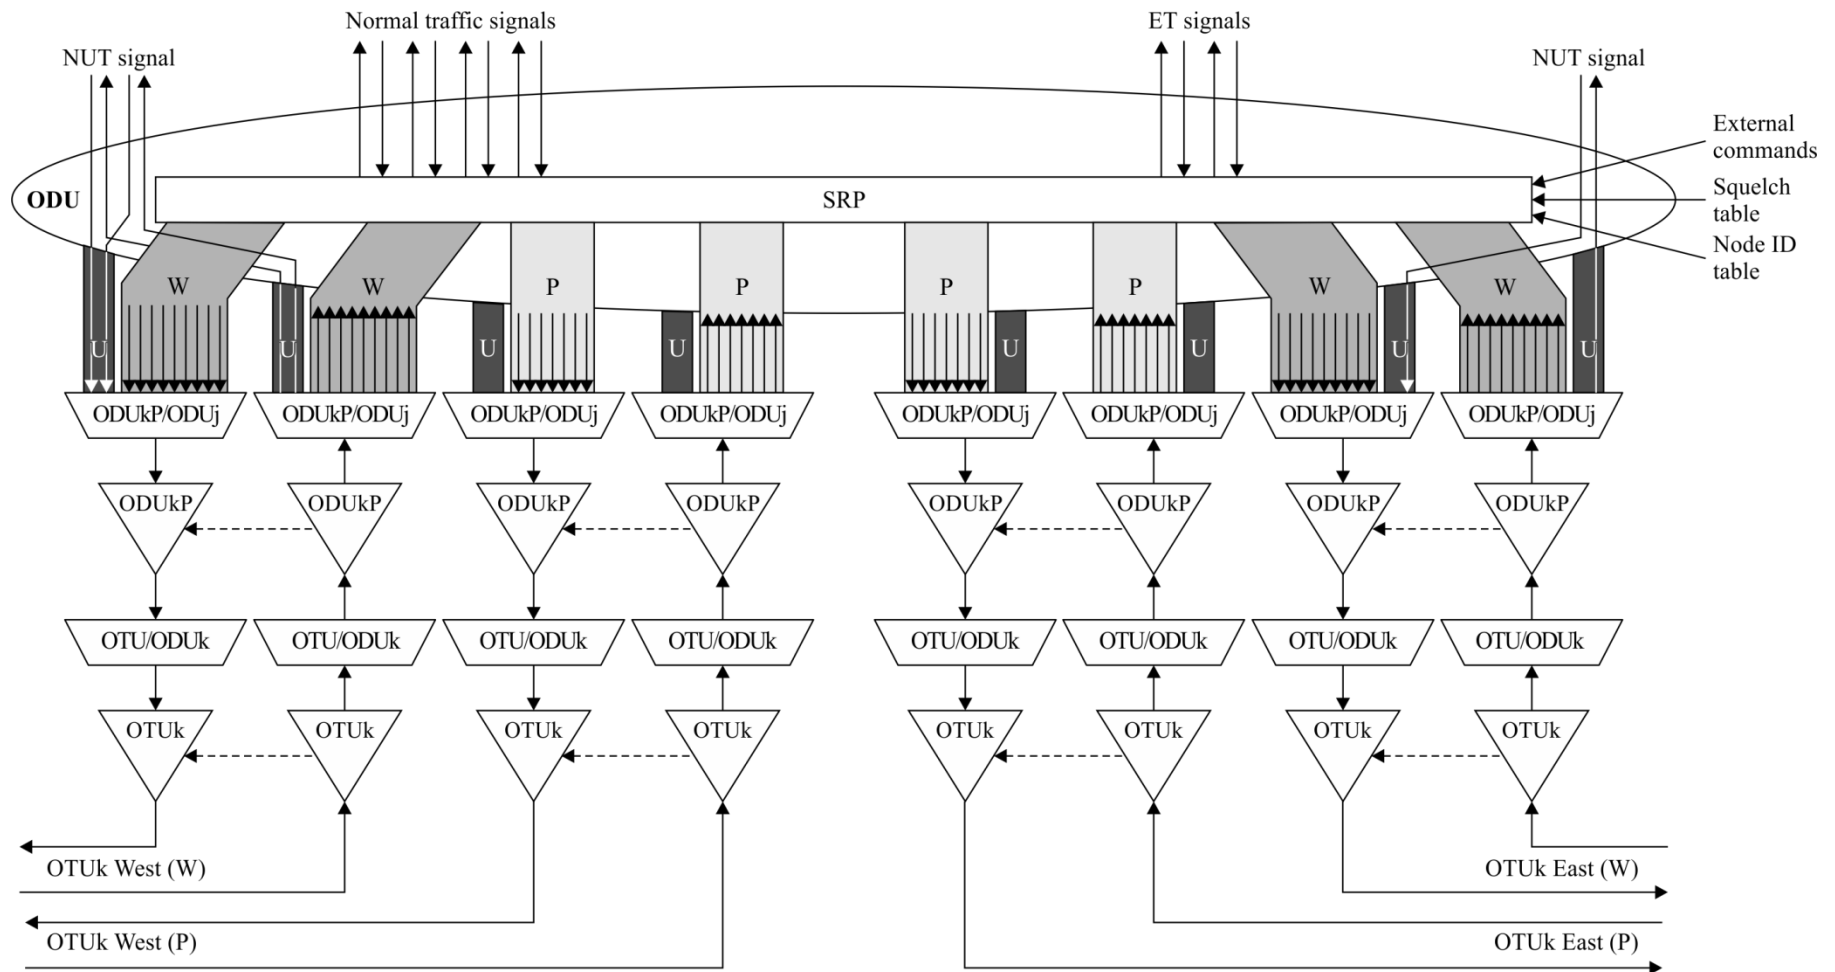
Normal traffic signals

ET signals

NUT signal

NUT signal

External commands

Squelch table

Node ID table

ODU

SRP

W W P P P P W W

U U U U U U U U

ODUkP/ODUj ODUkP/ODUj ODUkP/ODUj ODUkP/ODUj ODUkP/ODUj ODUkP/ODUj ODUkP/ODUj ODUkP/ODUj

ODUkP ODUkP ODUkP ODUkP ODUkP ODUkP ODUkP ODUkP

OTU/ODUk OTU/ODUk OTU/ODUk OTU/ODUk OTU/ODUk OTU/ODUk OTU/ODUk OTU/ODUk

OTUk OTUk OTUk OTUk OTUk OTUk OTUk OTUk

OTUk West (W)

OTUk East (W)

OTUk West (P)

OTUk East (P)